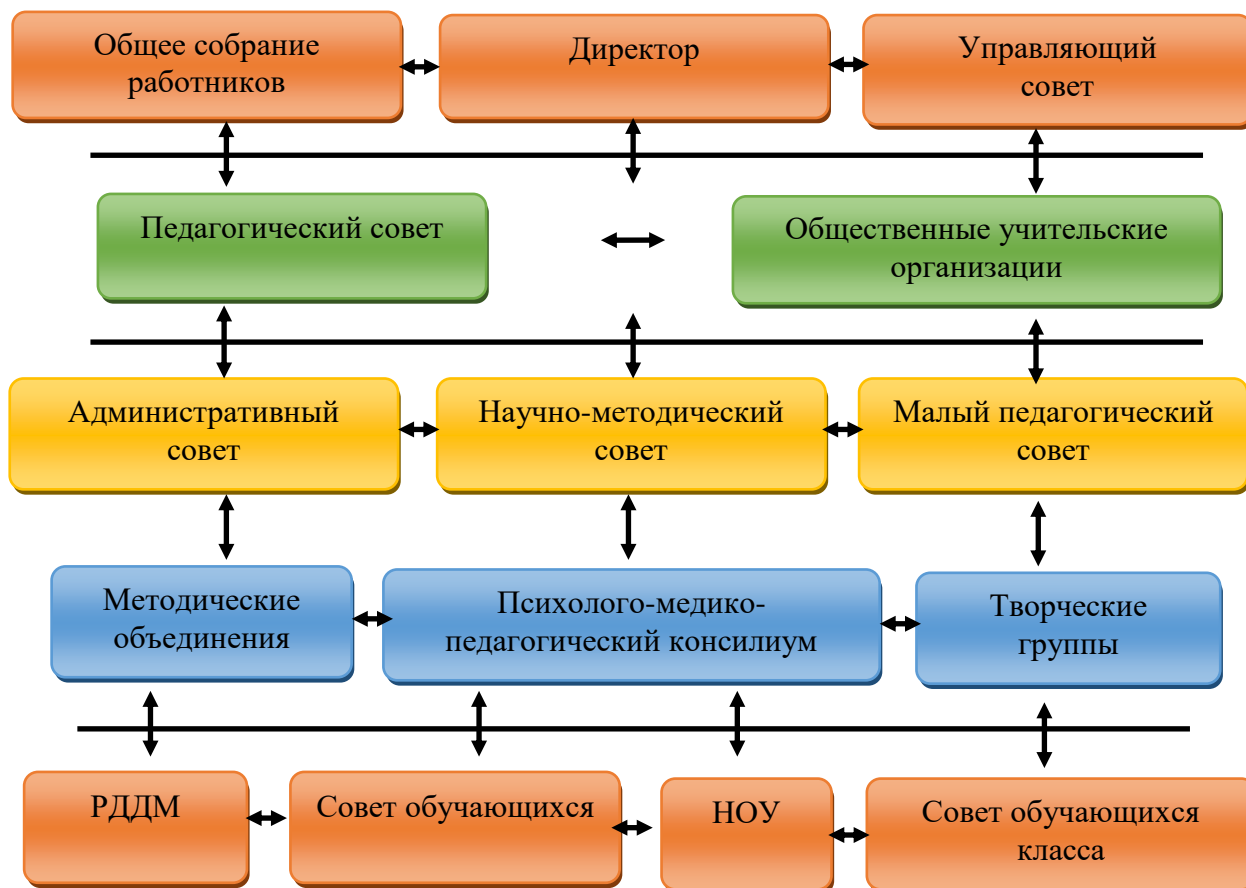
Общее собрание работников

Директор

Управляющий совет

Педагогический совет

Общественные учительские организации

Административный совет

Научно-методический совет

Малый педагогический совет

Методические объединения

Психолого-медико-педагогический консилиум

Творческие группы

РДДМ

Совет обучающихся

НОУ

Совет обучающихся класса